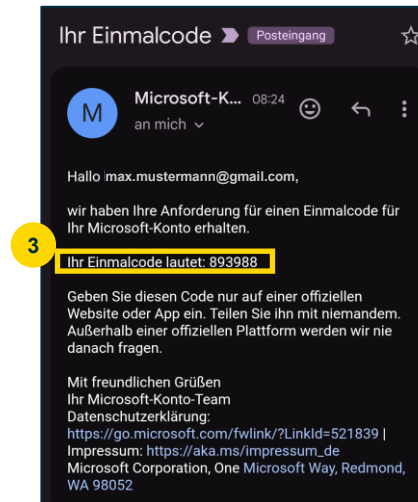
Ihr Einmalcode Posteingang

M Microsoft-K... 08:24
an mich

Hallo max.mustermann@gmail.com,

wir haben Ihre Anforderung für einen Einmalcode für Ihr Microsoft-Konto erhalten.

3

Ihr Einmalcode lautet: 893988

Geben Sie diesen Code nur auf einer offiziellen Website oder App ein. Teilen Sie ihn mit niemandem. Außerhalb einer offiziellen Plattform werden wir nie danach fragen.

Mit freundlichen Grüßen
Ihr Microsoft-Konto-Team
Datenschutzerklärung:
https://go.microsoft.com/fwlink/?LinkId=521839 |
Impressum: https://aka.ms/impressum_de
Microsoft Corporation, One Microsoft Way, Redmond, WA 98052